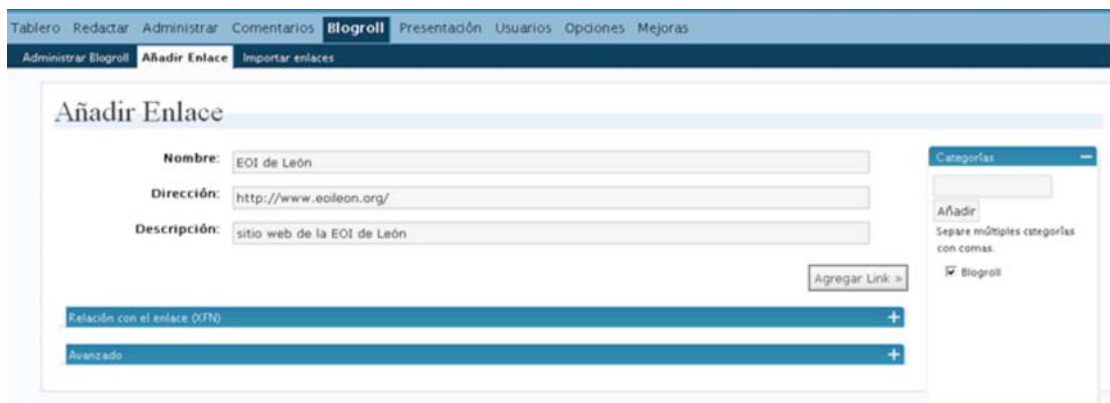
Tablero Redactar Administrar Comentarios **Blogroll** Presentación Usuarios Opciones Mejoras

Administrar Blogroll **Añadir Enlace** Importar enlaces

Añadir Enlace

**Nombre:** EOI de León

**Dirección:** http://www.eoileon.org/

**Descripción:** sitio web de la EOI de León

Agregar Link »

Relación con el enlace (XFN) +

Avanzado +

Categorías –

Añadir

Separe múltiples categorías con comas.

☑ Blogroll